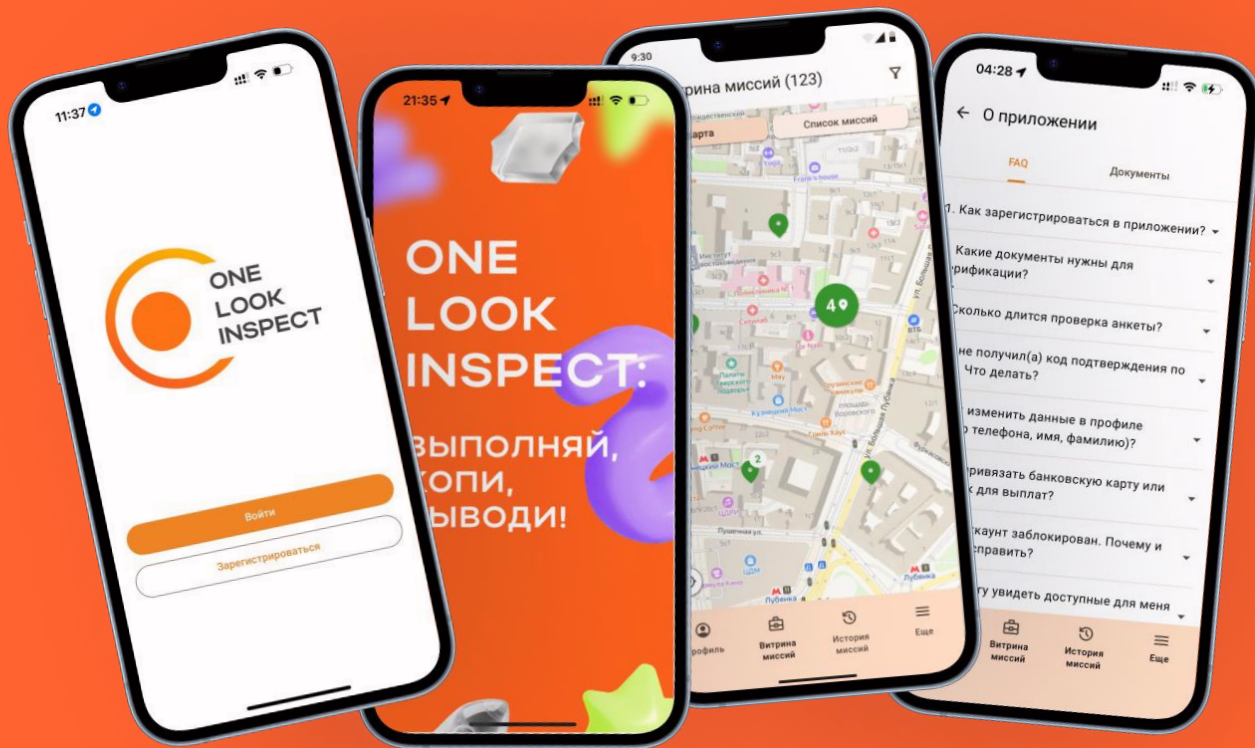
11:37

ONE LOOK INSPECT

Войти

Зарегистрироваться

21:35

ONE LOOK INSPECT:

выполняй, копи, выводи!

9:30

рина миссий (123)

арта

Список миссий

49

2

Кузнецкий Мост

Лубянка

Пушечная ул.

рофиль

Витрина миссий

История миссий

Еще

04:28

← О приложении

FAQ

Документы

1. Как зарегистрироваться в приложении?

Какие документы нужны для рификации?

Сколько длится проверка анкеты?

не получил(а) код подтверждения по Что делать?

изменить данные в профиле телефона, имя, фамилию)?

ривязать банковскую карту или для выплат?

каунт заблокирован. Почему и справить?

гу увидеть доступные для меня

Витрина миссий

История миссий

Еще